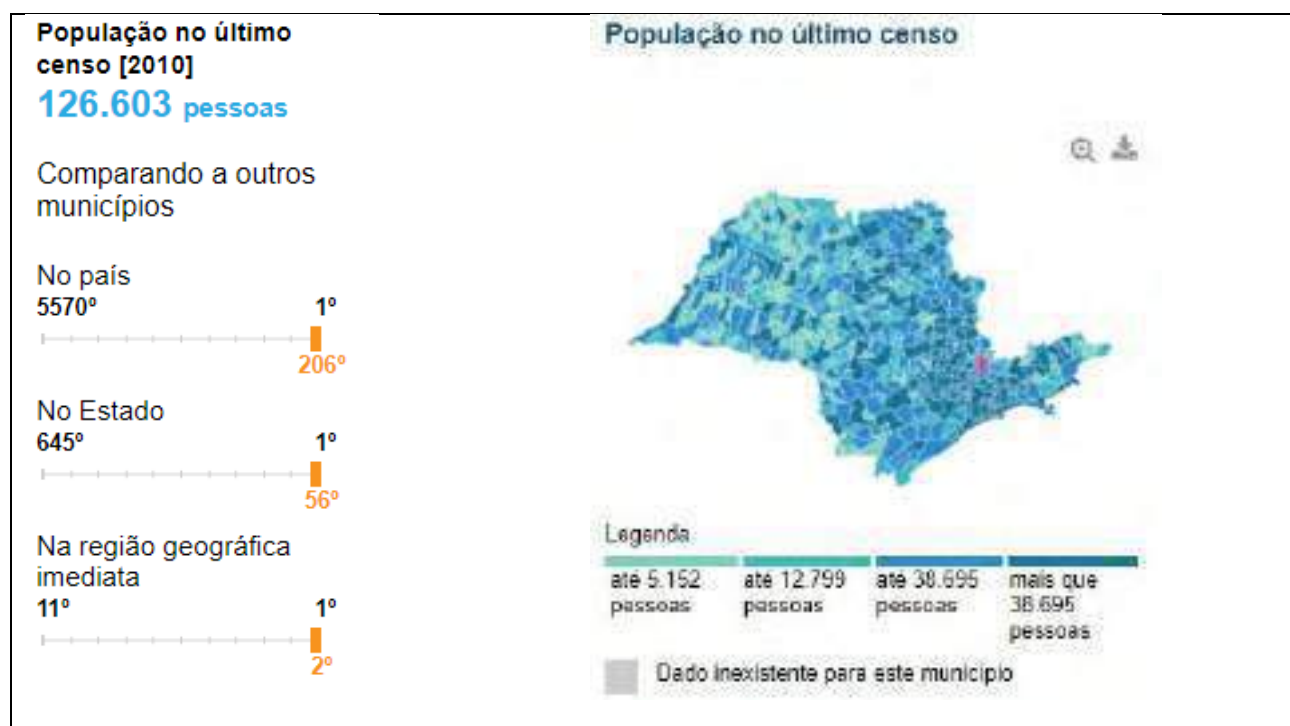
População no último censo [2010]
126.603 pessoas

Comparando a outros municípios

No país
5570º 1º
206º

No Estado
645º 1º
56º

Na região geográfica imediata
11º 1º
2º

População no último censo

Legenda

| até 5.152 pessoas | até 12.799 pessoas | até 38.695 pessoas | mais que 38.695 pessoas |
|---|---|---|---|

Dado inexistente para este município